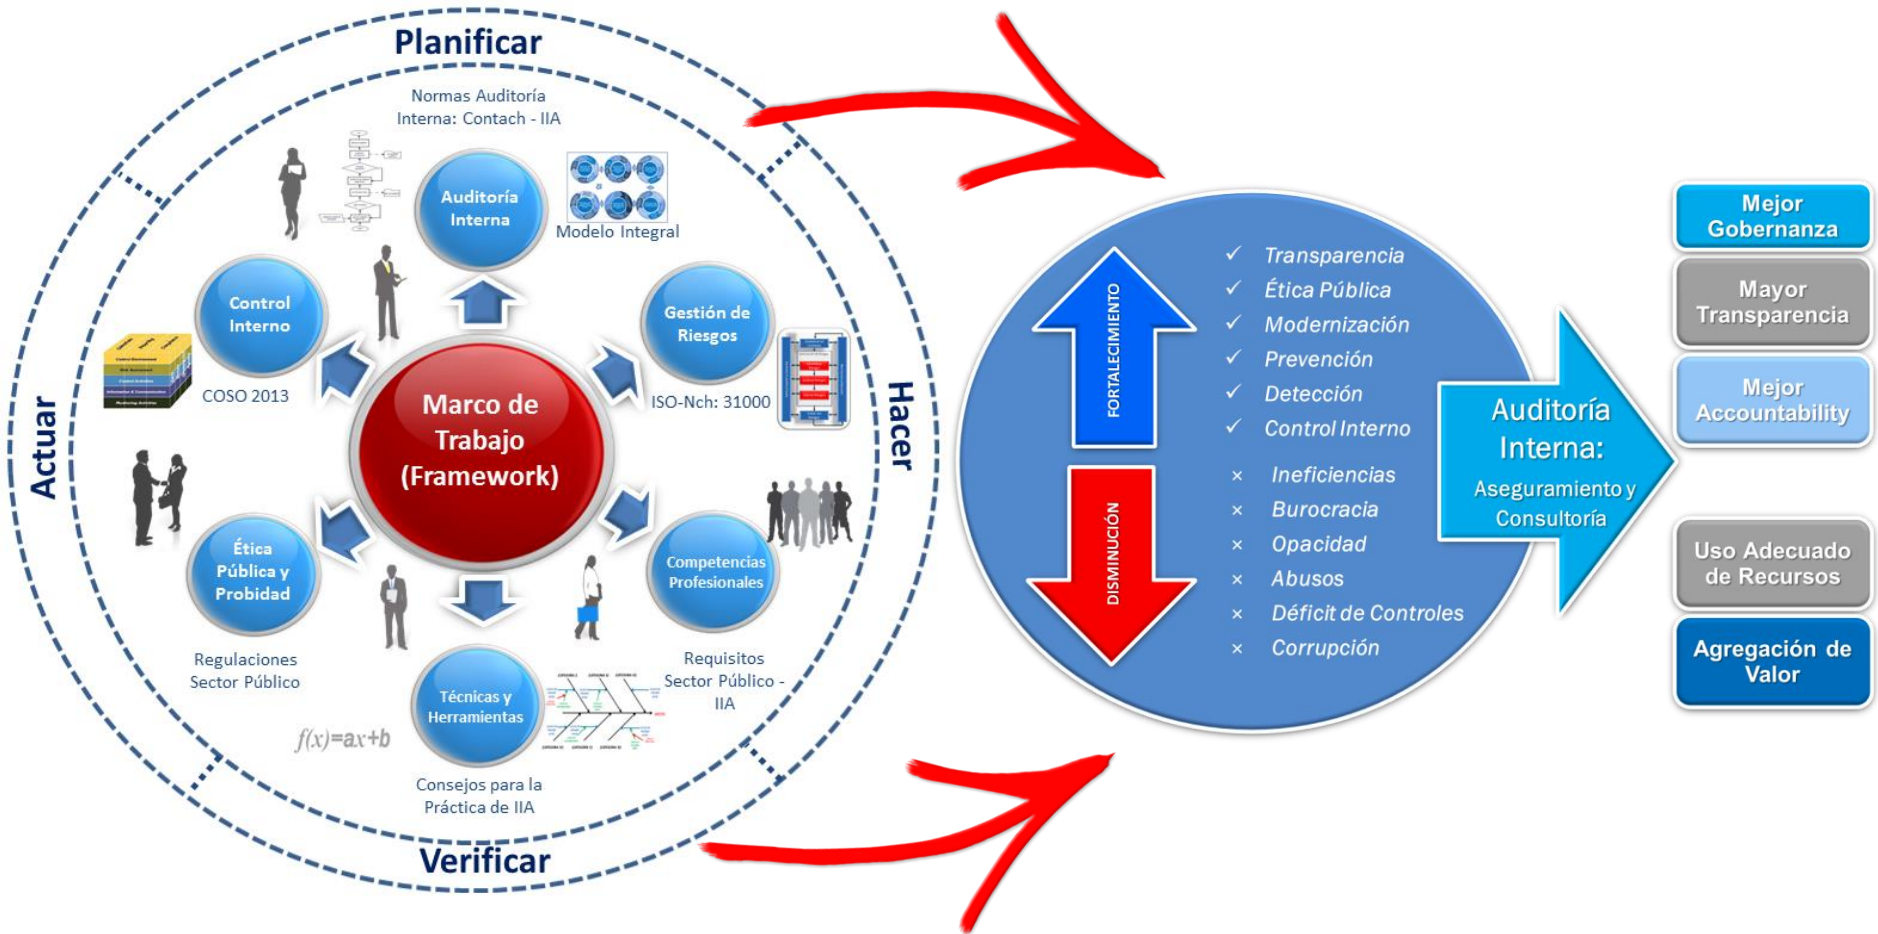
Planificar

Normas Auditoría Interna: Contach - IIA

Auditoría Interna

Modelo Integral

Control Interno

Gestión de Riesgos

COSO 2013

ISO-Nch: 31000

Actuar

Marco de Trabajo (Framework)

Hacer

Ética Pública y Probidad

Competencias Profesionales

Regulaciones Sector Público

Técnicas y Herramientas

Requisitos Sector Público - IIA

$f(x)=ax+b$

Consejos para la Práctica de IIA

Verificar

FORTALECIMIENTO

✓ Transparencia
✓ Ética Pública
✓ Modernización
✓ Prevención
✓ Detección
✓ Control Interno

DISMINUCIÓN

× Ineficiencias
× Burocracia
× Opacidad
× Abusos
× Déficit de Controles
× Corrupción

Auditoría Interna:
Aseguramiento y Consultoría

Mejor Gobernanza

Mayor Transparencia

Mejor Accountability

Uso Adecuado de Recursos

Agregación de Valor